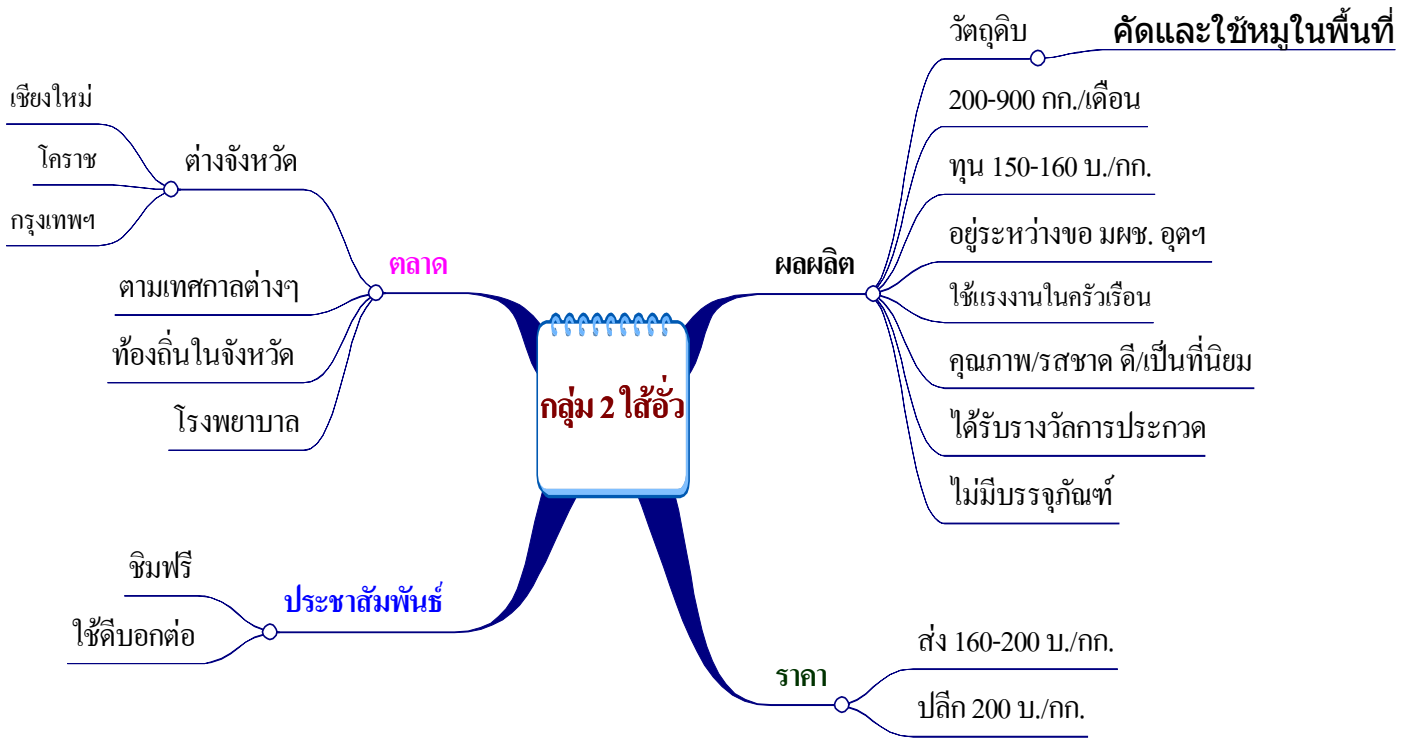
กลุ่ม 2 ใส้อั่ว

ผลผลิต

วัตถุดิบ

คัดและใช้หมูในพื้นที่

200-900 กก./เดือน

ทุน 150-160 บ./กก.

อยู่ระหว่างขอ มผช. อุตฯ

ใช้แรงงานในครัวเรือน

คุณภาพ/รสชาด ดี/เป็นที่นิยม

ได้รับรางวัลการประกวด

ไม่มีบรรจุภัณฑ์

ตลาด

ต่างจังหวัด

เชียงใหม่

โคราช

กรุงเทพฯ

ตามเทศกาลต่างๆ

ท้องถิ่นในจังหวัด

โรงพยาบาล

ประชาสัมพันธ์

ชิมฟรี

ใช้ดีบอกต่อ

ราคา

ส่ง 160-200 บ./กก.

ปลีก 200 บ./กก.